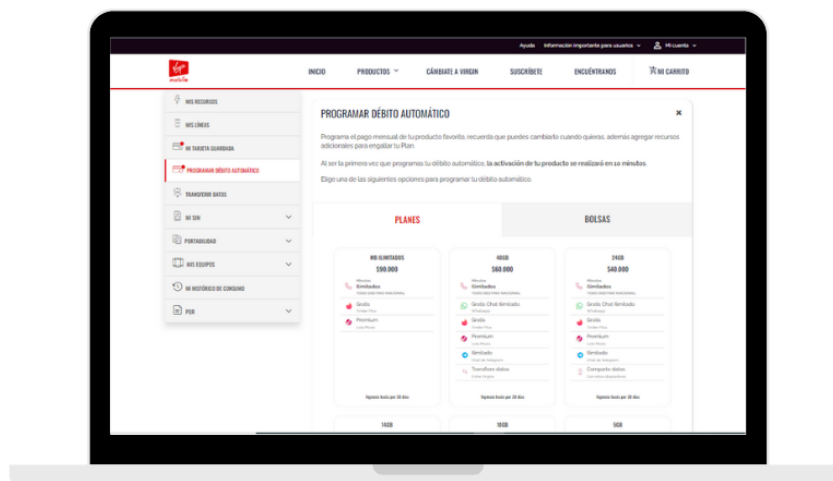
Ayuda Información importante para usuarios Mi cuenta

Virgin mobile

INICIO PRODUCTOS CÁMBIATE A VIRGIN SUSCRÍBETE ENCUÉNTRANOS MI CARRITO

MIS RECURSOS
MIS LÍNEAS
MI TARJETA GUARDADA
PROGRAMAR DÉBITO AUTOMÁTICO
TRANSFERIR DATOS
MI SIM
PORTABILIDAD
MIS EQUIPOS
MI HISTÓRICO DE CONSUMO
PQR

PROGRAMAR DÉBITO AUTOMÁTICO

Programa el pago mensual de tu producto favorito, recuerda que puedes cambiarlo cuando quieras, además agregar recursos adicionales para engallar tu Plan.

Al ser la primera vez que programas tu débito automático, la activación de tu producto se realizará en 10 minutos.

Elige una de las siguientes opciones para programar tu débito automático.

PLANES BOLSAS

| MB ILIMITADOS | 40GB | 24GB |
|---|---|---|
| $90.000 | $60.000 | $40.000 |
| Minutos Ilimitados | Minutos Ilimitados | Minutos Ilimitados |
| Gratis | Gratis Chat Ilimitado | Gratis Chat Ilimitado |
| Premium | Gratis | Gratis |
| | Premium | Premium |
| | Ilimitado | Ilimitado |
| | Transfiere datos | Comparte datos |
| Vigencia hasta por 30 días | Vigencia hasta por 30 días | Vigencia hasta por 30 días |

14GB 10GB 5GB